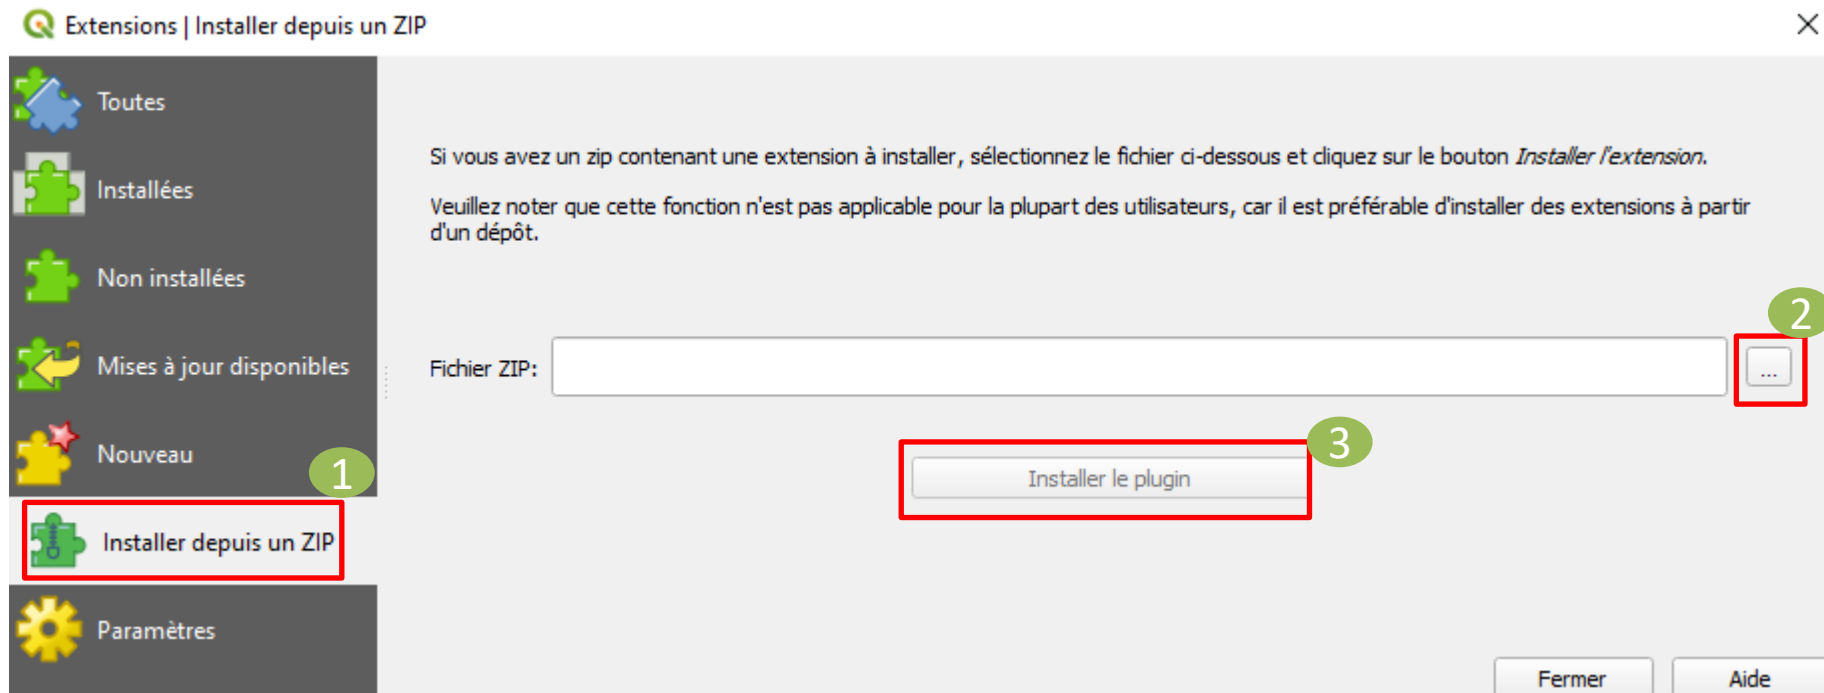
Extensions | Installer depuis un ZIP

Toutes

Installées

Non installées

Mises à jour disponibles

Nouveau

1

Installer depuis un ZIP

Paramètres

Si vous avez un zip contenant une extension à installer, sélectionnez le fichier ci-dessous et cliquez sur le bouton *Installer l'extension*.

Veuillez noter que cette fonction n'est pas applicable pour la plupart des utilisateurs, car il est préférable d'installer des extensions à partir d'un dépôt.

2

Fichier ZIP:

...

3

Installer le plugin

Fermer

Aide